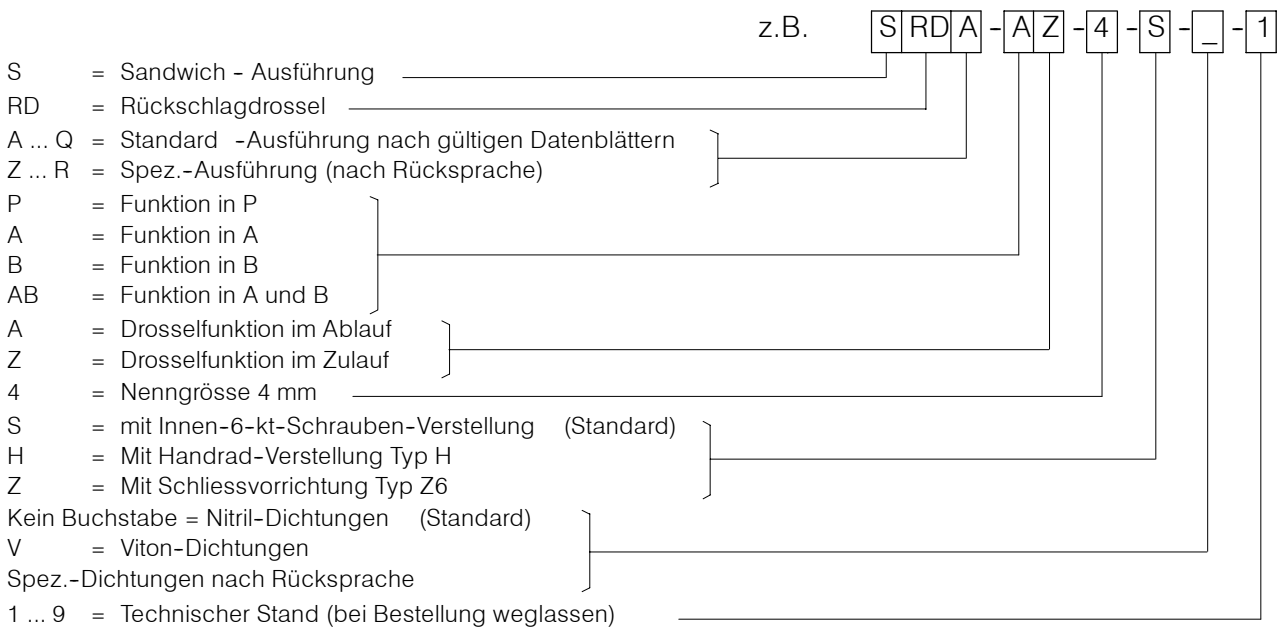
z.B. S RD A - A Z - 4 - S - _ - 1

S = Sandwich - Ausführung
RD = Rückschlagdrossel
A ... Q = Standard -Ausführung nach gültigen Datenblättern
Z ... R = Spez.-Ausführung (nach Rücksprache)
P = Funktion in P
A = Funktion in A
B = Funktion in B
AB = Funktion in A und B
A = Drosselfunktion im Ablauf
Z = Drosselfunktion im Zulauf
4 = Nenngrösse 4 mm
S = mit Innen-6-kt-Schrauben-Verstellung (Standard)
H = Mit Handrad-Verstellung Typ H
Z = Mit Schliessvorrichtung Typ Z6
Kein Buchstabe = Nitril-Dichtungen (Standard)
V = Viton-Dichtungen
Spez.-Dichtungen nach Rücksprache
1 ... 9 = Technischer Stand (bei Bestellung weglassen)